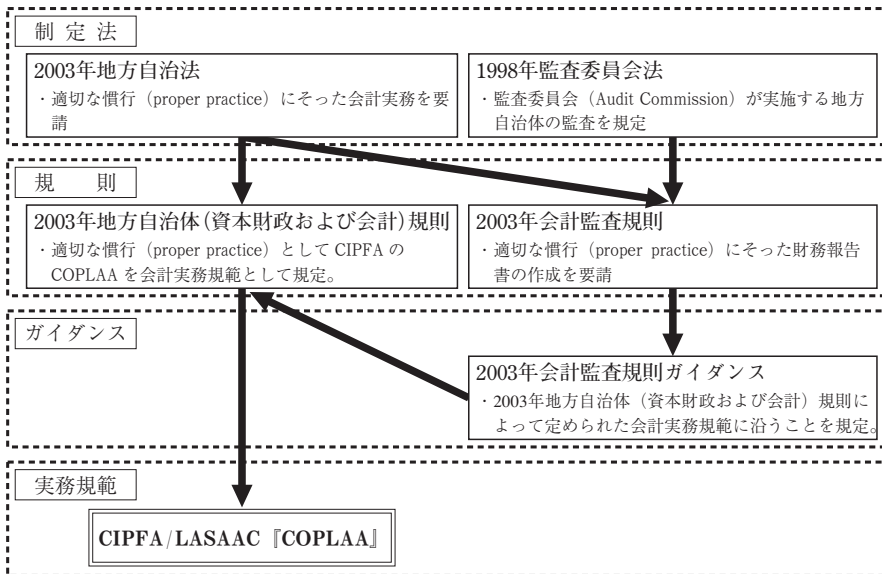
制定法

2003年地方自治法
・適切な慣行（proper practice）にそった会計実務を要請

1998年監査委員会法
・監査委員会（Audit Commission）が実施する地方自治体の監査を規定

規則

2003年地方自治体(資本財政および会計)規則
・適切な慣行（proper practice）としてCIPFAのCOPLAAを会計実務規範として規定。

2003年会計監査規則
・適切な慣行（proper practice）にそった財務報告書の作成を要請

ガイダンス

2003年会計監査規則ガイダンス
・2003年地方自治体（資本財政および会計）規則によって定められた会計実務規範に沿うことを規定。

実務規範

CIPFA/LASAAC『COPLAA』